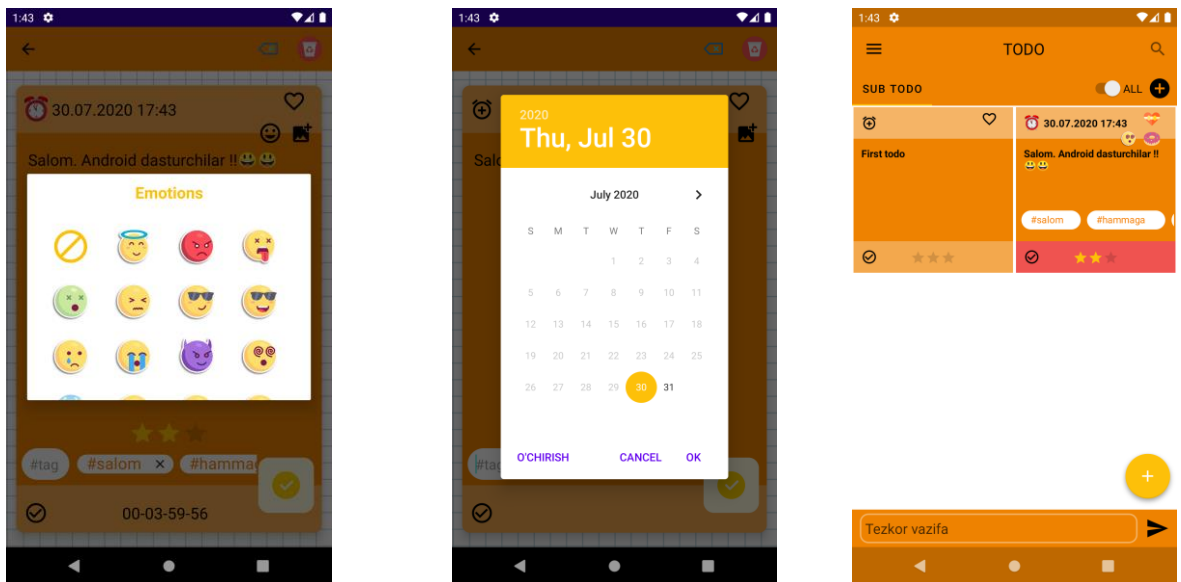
1:43

30.07.2020 17:43

Salom. Android dasturchilar !! 😃😃

Emotions

#tag #salom × #hammag

00-03-59-56

1:43

2020
Thu, Jul 30

July 2020

| S | M | T | W | T | F | S |
|---|---|---|---|---|---|---|
| | | | 1 | 2 | 3 | 4 |
| 5 | 6 | 7 | 8 | 9 | 10 | 11 |
| 12 | 13 | 14 | 15 | 16 | 17 | 18 |
| 19 | 20 | 21 | 22 | 23 | 24 | 25 |
| 26 | 27 | 28 | 29 | 30 | 31 | |

O'CHIRISH CANCEL OK

Salo

#tag

1:43

TODO

SUB TODO ALL

First todo

30.07.2020 17:43

Salom. Android dasturchilar !! 😃😃

#salom #hammaga

Tezkor vazifa